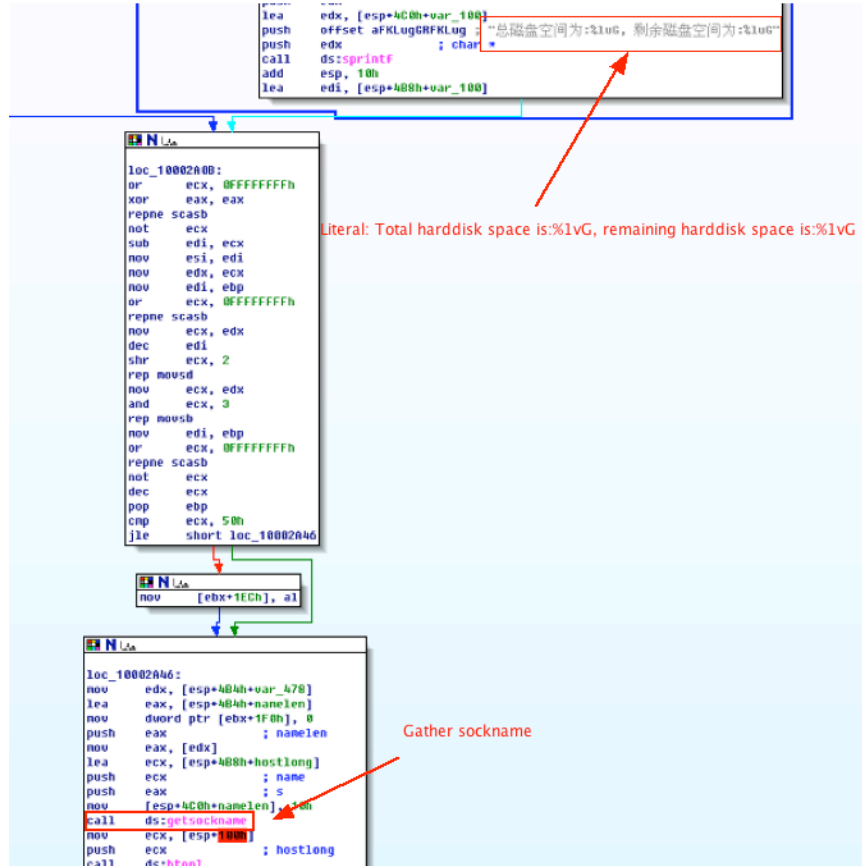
lea edx, [esp+4C0h+var_100]
push offset aFKLugGRFKLug ; "总磁盘空间为:%1uG, 剩余磁盘空间为:%1uG"
push edx ; char *
call ds:sprintf
add esp, 10h
lea edi, [esp+4B8h+var_100]

Literal: Total harddisk space is:%1vG, remaining harddisk space is:%1vG

loc_10002A0B:
or ecx, 0FFFFFFFFh
xor eax, eax
repne scasb
not ecx
sub edi, ecx
mov esi, edi
mov edx, ecx
mov edi, ebp
or ecx, 0FFFFFFFFh
repne scasb
mov ecx, edx
dec edi
shr ecx, 2
rep movsd
mov ecx, edx
and ecx, 3
rep movsb
mov edi, ebp
or ecx, 0FFFFFFFFh
repne scasb
not ecx
dec ecx
pop ebp
cmp ecx, 50h
jle short loc_10002A46

mov [ebx+1ECh], al

loc_10002A46:
mov edx, [esp+4B4h+var_478]
lea eax, [esp+4B4h+namelen]
mov dword ptr [ebx+1F0h], 0
push eax ; namelen
mov eax, [edx]
lea ecx, [esp+4B8h+hostlong]
push ecx ; name
push eax ; s
mov [esp+4C0h+namelen], 10h
call ds:getsockname
mov ecx, [esp+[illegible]
push ecx ; hostlong
call ds:htonl

Gather sockname